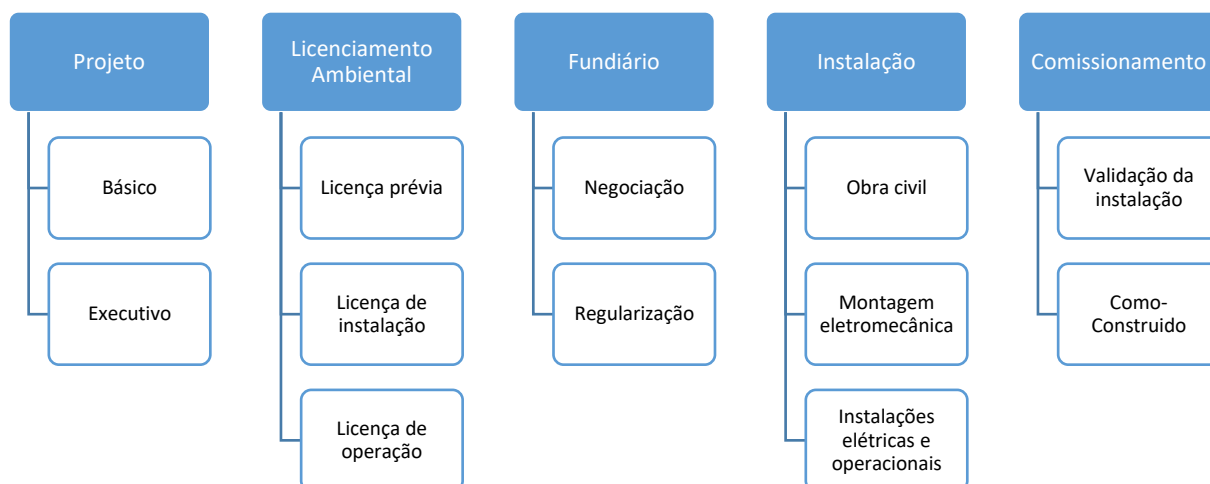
Projeto

Básico

Executivo

Licenciamento Ambiental

Licença prévia

Licença de instalação

Licença de operação

Fundiário

Negociação

Regularização

Instalação

Obra civil

Montagem eletromecânica

Instalações elétricas e operacionais

Comissionamento

Validação da instalação

Como-Construido